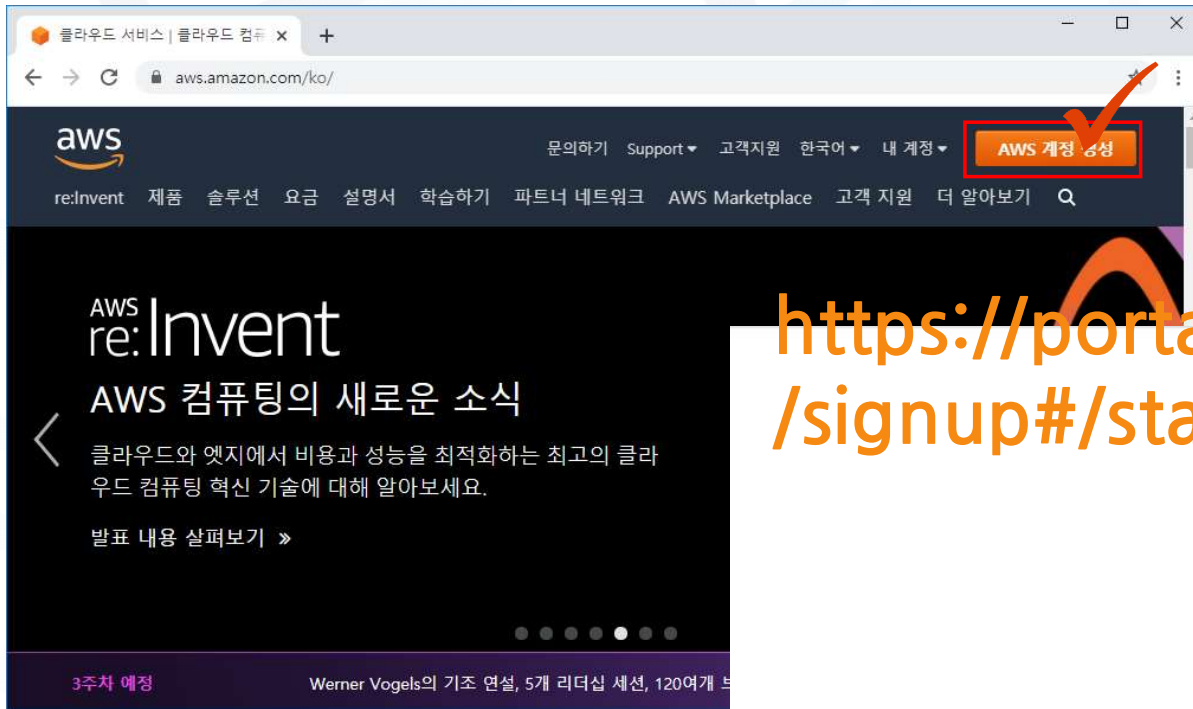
클라우드 서비스 | 클라우드 컴퓨 ×
+
aws.amazon.com/ko/

aws
문의하기 Support 고객지원 한국어 내 계정 AWS 계정 생성
re:Invent 제품 솔루션 요금 설명서 학습하기 파트너 네트워크 AWS Marketplace 고객 지원 더 알아보기

AWS re:Invent
AWS 컴퓨팅의 새로운 소식
클라우드와 엣지에서 비용과 성능을 최적화하는 최고의 클라우드 컴퓨팅 혁신 기술에 대해 알아보세요.
발표 내용 살펴보기 »

https://porta
/signup#/sta

3주차 예정
Werner Vogels의 기조 연설, 5개 리더십 세션, 120여개 브